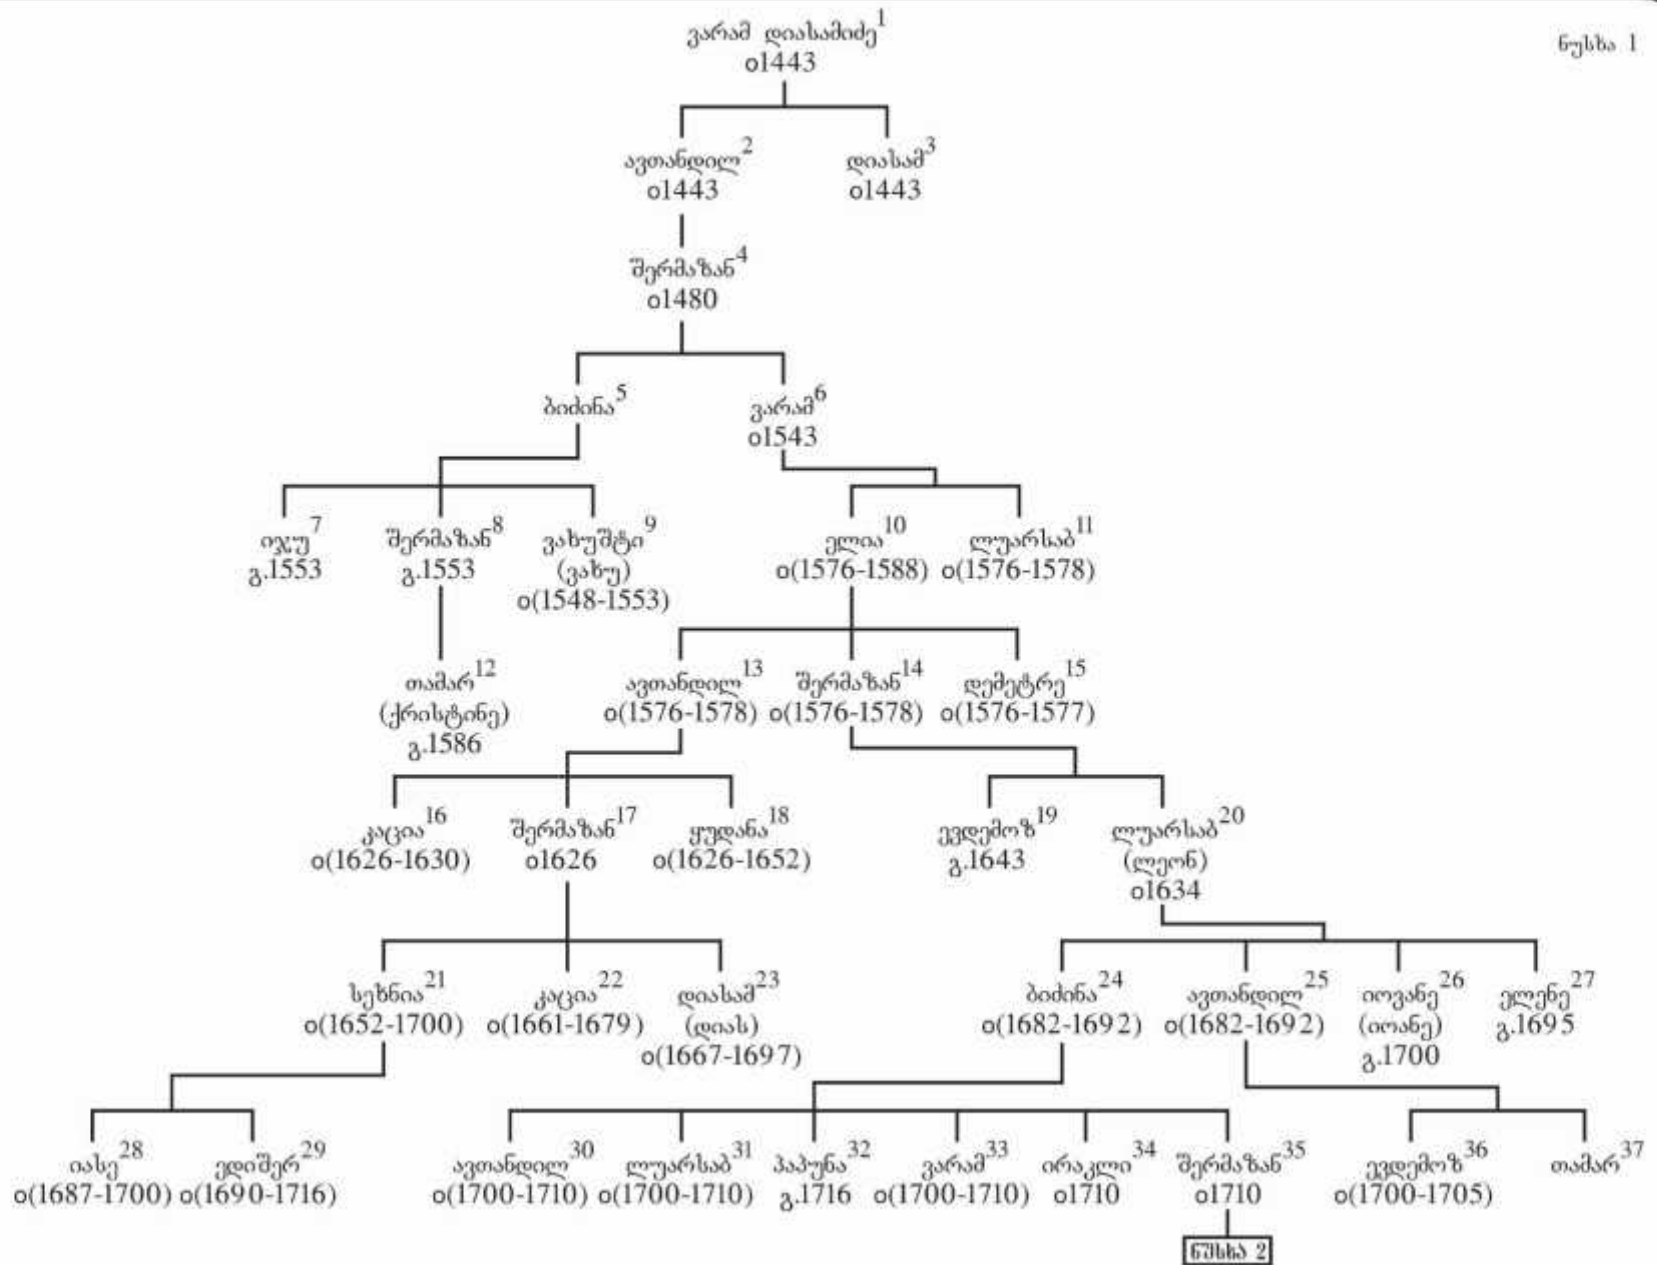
ნუსხა 1

ვარამ დიასამიძე$^1$
ი1443

ავთანდილ$^2$
ი1443

დიასამ$^3$
ი1443

შერმაზან$^4$
ი1480

ბიძინა$^5$

ვარამ$^6$
ი1543

იჯუ$^7$
გ.1553

შერმაზან$^8$
გ.1553

ვახუშტი$^9$
(ვახუ)
ი(1548-1553)

ელია$^{10}$
ი(1576-1588)

ლუარსაბ$^{11}$
ი(1576-1578)

თამარ$^{12}$
(ქრისტინე)
გ.1586

ავთანდილ$^{13}$
ი(1576-1578)

შერმაზან$^{14}$
ი(1576-1578)

დემეტრე$^{15}$
ი(1576-1577)

კაცია$^{16}$
ი(1626-1630)

შერმაზან$^{17}$
ი1626

ყუდანა$^{18}$
ი(1626-1652)

ევდემოზ$^{19}$
გ.1643

ლუარსაბ$^{20}$
(ლეონ)
ი1634

სეხნია$^{21}$
ი(1652-1700)

კაცია$^{22}$
ი(1661-1679)

დიასამ$^{23}$
(დიას)
ი(1667-1697)

ბიძინა$^{24}$
ი(1682-1692)

ავთანდილ$^{25}$
ი(1682-1692)

იოვანე$^{26}$
(იოანე)
გ.1700

ელენე$^{27}$
გ.1695

იასე$^{28}$
ი(1687-1700)

ედიშერ$^{29}$
ი(1690-1716)

ავთანდილ$^{30}$
ი(1700-1710)

ლუარსაბ$^{31}$
ი(1700-1710)

პაპუნა$^{32}$
გ.1716

ვარამ$^{33}$
ი(1700-1710)

ირაკლი$^{34}$
ი1710

შერმაზან$^{35}$
ი1710

ნუსხა 2

ევდემოზ$^{36}$
ი(1700-1705)

თამარ$^{37}$